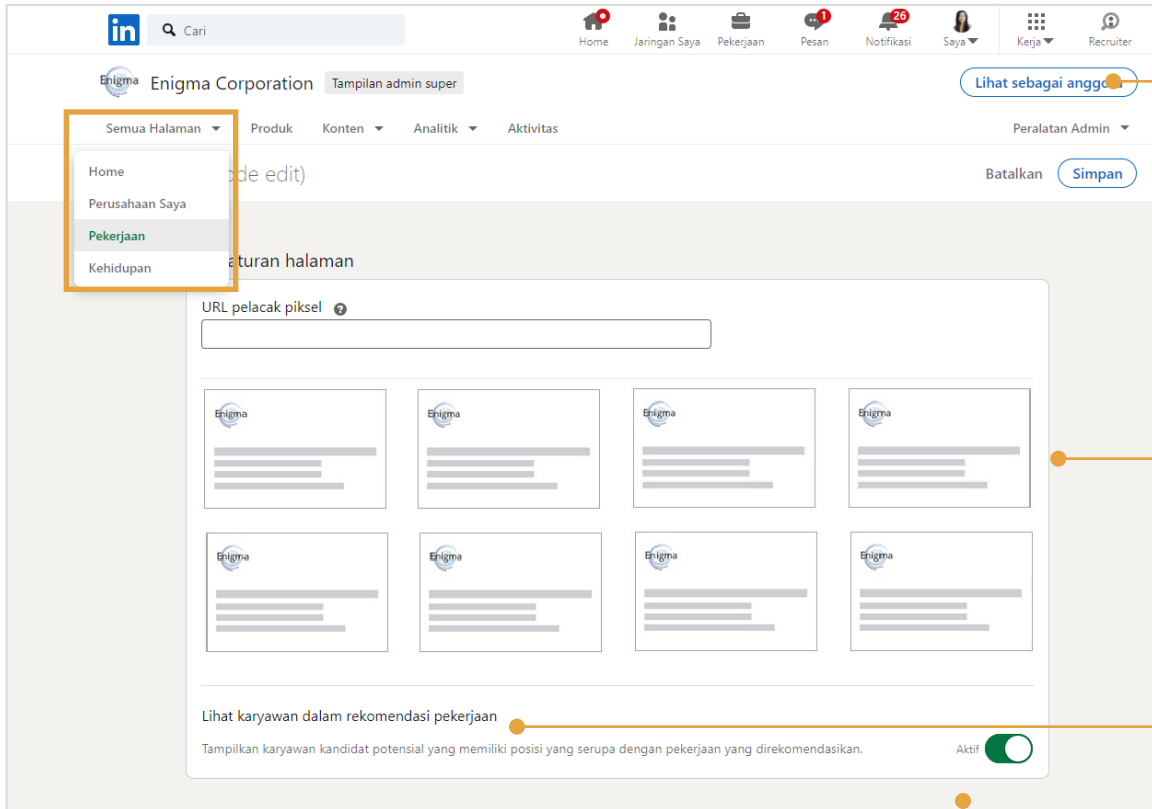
in Cari

Home Jaringan Saya Pekerjaan 1 Pesan 26 Notifikasi Saya Kerja Recruiter

Enigma Enigma Corporation Tampilan admin super

Lihat sebagai anggo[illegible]

Semua Halaman Produk Konten Analitik Aktivitas Peralatan Admin

Home
Perusahaan Saya
Pekerjaan
Kehidupan

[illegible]de edit)

Batalkan Simpan

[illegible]aturan halaman

URL pelacak piksel

Enigma

Enigma

Enigma

Enigma

Enigma

Enigma

Enigma

Enigma

Lihat karyawan dalam rekomendasi pekerjaan

Tampilkan karyawan kandidat potensial yang memiliki posisi yang serupa dengan pekerjaan yang direkomendasikan.

Aktif